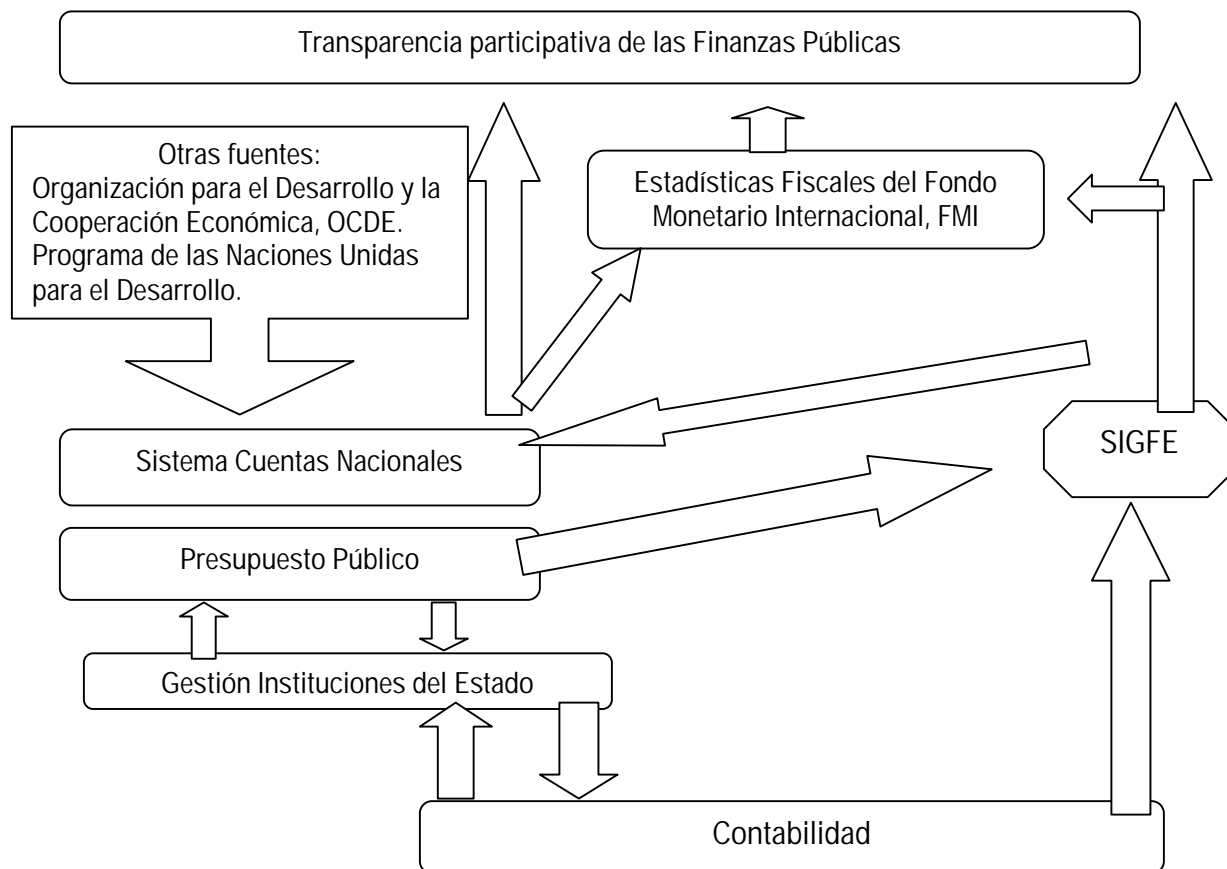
Transparencia participativa de las Finanzas Públicas

Otras fuentes:
Organización para el Desarrollo y la Cooperación Económica, OCDE.
Programa de las Naciones Unidas para el Desarrollo.

Estadísticas Fiscales del Fondo Monetario Internacional, FMI

Sistema Cuentas Nacionales

SIGFE

Presupuesto Público

Gestión Instituciones del Estado

Contabilidad